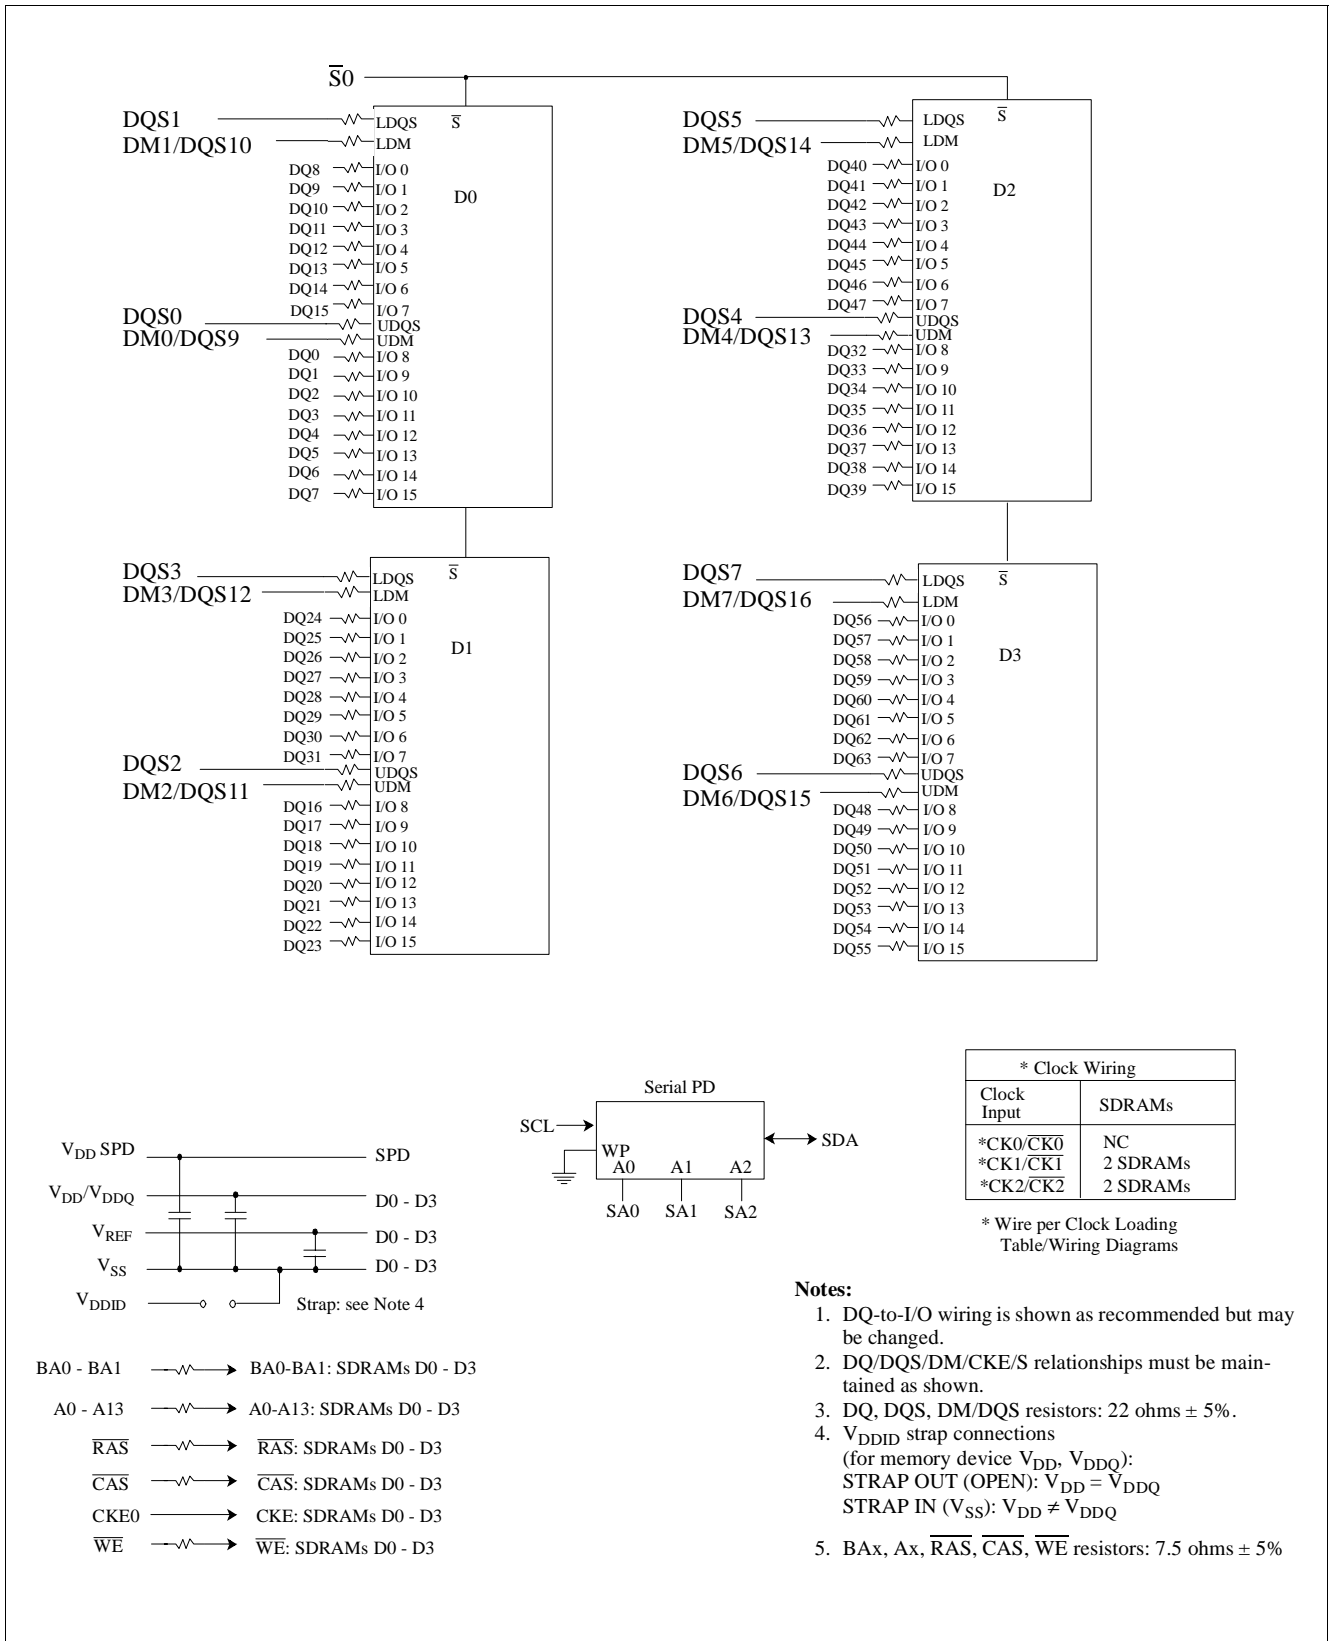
$\overline{S}$0

DQS1
DM1/DQS10
LDQS
LDM
$\overline{S}$
D0
DQ8 I/O 0
DQ9 I/O 1
DQ10 I/O 2
DQ11 I/O 3
DQ12 I/O 4
DQ13 I/O 5
DQ14 I/O 6
DQ15 I/O 7
DQS0 UDQS
DM0/DQS9 UDM
DQ0 I/O 8
DQ1 I/O 9
DQ2 I/O 10
DQ3 I/O 11
DQ4 I/O 12
DQ5 I/O 13
DQ6 I/O 14
DQ7 I/O 15

DQS5
DM5/DQS14
LDQS
LDM
$\overline{S}$
D2
DQ40 I/O 0
DQ41 I/O 1
DQ42 I/O 2
DQ43 I/O 3
DQ44 I/O 4
DQ45 I/O 5
DQ46 I/O 6
DQ47 I/O 7
DQS4 UDQS
DM4/DQS13 UDM
DQ32 I/O 8
DQ33 I/O 9
DQ34 I/O 10
DQ35 I/O 11
DQ36 I/O 12
DQ37 I/O 13
DQ38 I/O 14
DQ39 I/O 15

DQS3
DM3/DQS12
LDQS
LDM
$\overline{S}$
D1
DQ24 I/O 0
DQ25 I/O 1
DQ26 I/O 2
DQ27 I/O 3
DQ28 I/O 4
DQ29 I/O 5
DQ30 I/O 6
DQ31 I/O 7
DQS2 UDQS
DM2/DQS11 UDM
DQ16 I/O 8
DQ17 I/O 9
DQ18 I/O 10
DQ19 I/O 11
DQ20 I/O 12
DQ21 I/O 13
DQ22 I/O 14
DQ23 I/O 15

DQS7
DM7/DQS16
LDQS
LDM
$\overline{S}$
D3
DQ56 I/O 0
DQ57 I/O 1
DQ58 I/O 2
DQ59 I/O 3
DQ60 I/O 4
DQ61 I/O 5
DQ62 I/O 6
DQ63 I/O 7
DQS6 UDQS
DM6/DQS15 UDM
DQ48 I/O 8
DQ49 I/O 9
DQ50 I/O 10
DQ51 I/O 11
DQ52 I/O 12
DQ53 I/O 13
DQ54 I/O 14
DQ55 I/O 15

Serial PD
SCL
WP
A0 A1 A2
SDA
SA0 SA1 SA2

| * Clock Wiring | |
|---|---|
| Clock Input | SDRAMs |
| *CK0/$\overline{CK0}$ | NC |
| *CK1/$\overline{CK1}$ | 2 SDRAMs |
| *CK2/$\overline{CK2}$ | 2 SDRAMs |

* Wire per Clock Loading Table/Wiring Diagrams

$V_{DD}$ SPD — SPD
$V_{DD}/V_{DDQ}$ — D0 - D3
$V_{REF}$ — D0 - D3
$V_{SS}$ — D0 - D3
$V_{DDID}$ — Strap: see Note 4

BA0 - BA1 → BA0-BA1: SDRAMs D0 - D3
A0 - A13 → A0-A13: SDRAMs D0 - D3
$\overline{RAS}$ → $\overline{RAS}$: SDRAMs D0 - D3
$\overline{CAS}$ → $\overline{CAS}$: SDRAMs D0 - D3
CKE0 → CKE: SDRAMs D0 - D3
$\overline{WE}$ → $\overline{WE}$: SDRAMs D0 - D3

Notes:
1. DQ-to-I/O wiring is shown as recommended but may be changed.
2. DQ/DQS/DM/CKE/S relationships must be maintained as shown.
3. DQ, DQS, DM/DQS resistors: 22 ohms ± 5%.
4. $V_{DDID}$ strap connections (for memory device $V_{DD}$, $V_{DDQ}$):
STRAP OUT (OPEN): $V_{DD} = V_{DDQ}$
STRAP IN ($V_{SS}$): $V_{DD} \neq V_{DDQ}$
5. BAx, Ax, $\overline{RAS}$, $\overline{CAS}$, $\overline{WE}$ resistors: 7.5 ohms ± 5%